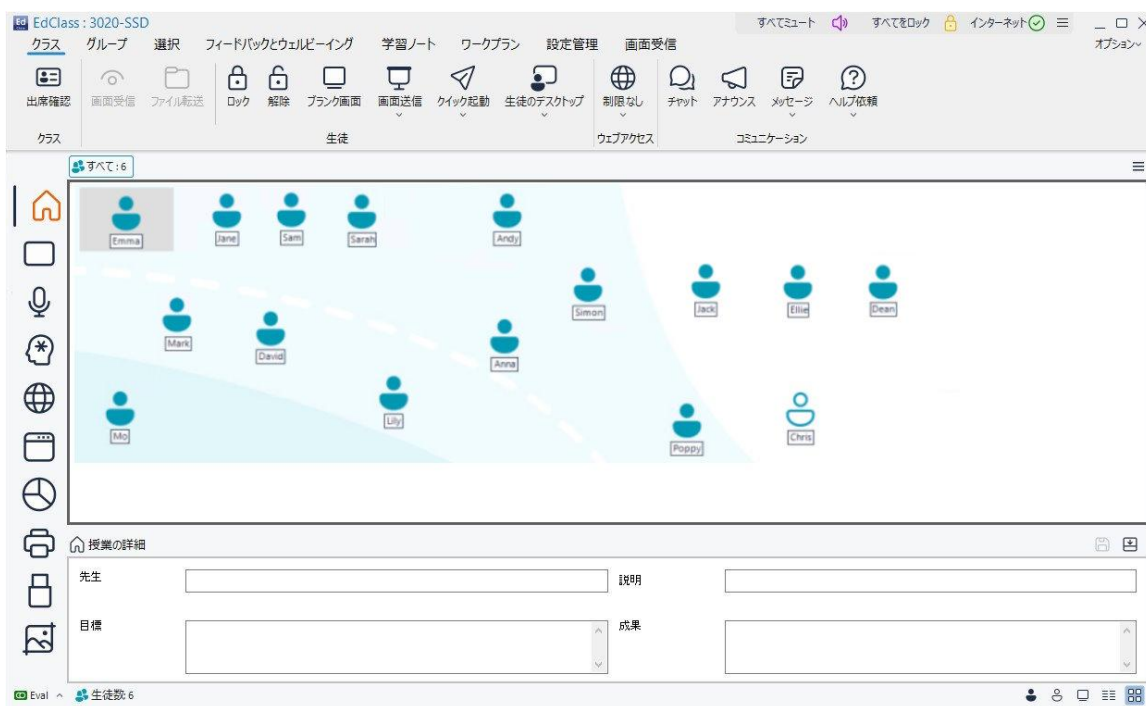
EdClass : 3020-SSD

すべてミュート すべてをロック インターネット

オプション

クラス グループ 選択 フィードバックとウェルビーイング 学習ノート ワークプラン 設定管理 画面受信

出席確認 画面受信 ファイル転送 ロック 解除 ブランク画面 画面送信 クイック起動 生徒のデスクトップ 制限なし チャット アナウンス メッセージ ヘルプ依頼

クラス 生徒 ウェブアクセス コミュニケーション

すべて : 6

Emma Jane Sam Sarah Andy

Simon Jack Ellie Dean

Mark David Anna

Mo Lily Poppy Chris

授業の詳細

先生

説明

目標

成果

Eval 生徒数 6